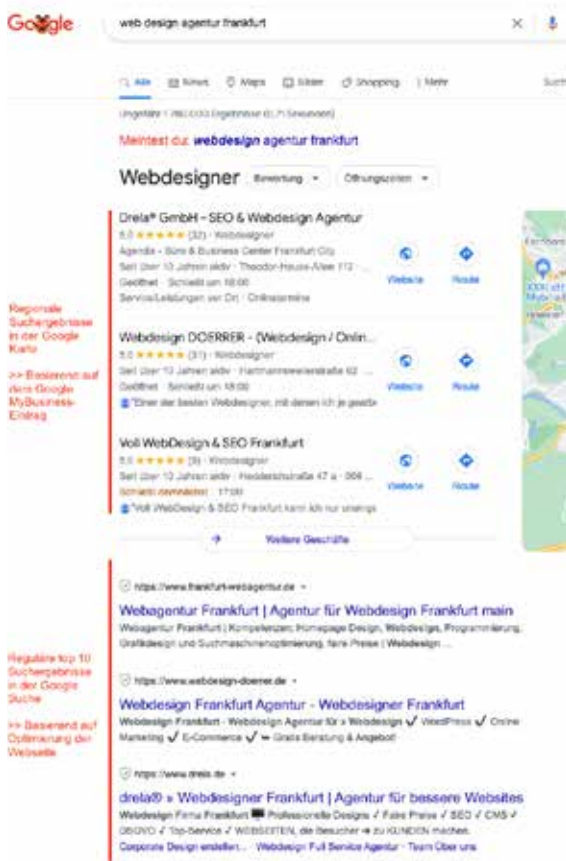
Google

web design agentur frankfurt

Alle  News  Maps  Bilder  Shopping  Mehr  Such

Ungefähr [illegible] Ergebnisse ([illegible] Sekunden)

Meintest du: webdesign agentur frankfurt

Webdesigner  Bewertung  Öffnungszeiten

Drela® GmbH - SEO & Webdesign Agentur
5,0 ★★★★★ (32) · Webdesigner
Agendo - Büro & Business Center Frankfurt City
Seit über 10 Jahren aktiv · Theodor-Heuss-Allee 112 · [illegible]
Geöffnet · Schließt um 18:00
Service/Leistungen vor Ort · Onlinetermine
Website  Route

Webdesign DOERRER - (Webdesign / Onlin...
5,0 ★★★★★ (31) · Webdesigner
Seit über 10 Jahren aktiv · Hartmannsweilerstraße 62 ...
Geöffnet · Schließt um 18:00
"Einer der besten Webdesigner, mit denen ich je gearb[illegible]
Website  Route

Voll WebDesign & SEO Frankfurt
5,0 ★★★★★ (9) · Webdesigner
Seit über 10 Jahren aktiv · Heddernheimer Landstraße 47 a · 069 ...
Schließt demnächst · 17:00
"Voll WebDesign & SEO Frankfurt kann ich nur uneinge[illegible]
Website  Route

Regionale Suchergebnisse in der Google Karte

>> Basierend auf dem Google MyBusiness-Eintrag

Weitere Geschäfte

https://www.frankfurt-webagentur.de
Webagentur Frankfurt | Agentur für Webdesign Frankfurt main
Webagentur Frankfurt | Kompetenzen: Homepage Design, Webdesign, Programmierung, Grafikdesign und Suchmaschinenoptimierung, faire Preise | Webdesign ...

https://www.webdesign-doerrer.de
Webdesign Frankfurt Agentur - Webdesigner Frankfurt
Webdesign Frankfurt - Webdesign Agentur für » Webdesign ✓ WordPress ✓ Online Marketing ✓ E-Commerce ✓ ➡ Gratis Beratung & Angebot!

https://www.drela.de
drela® » Webdesigner Frankfurt | Agentur für bessere Websites
Webdesign Firma Frankfurt Professionelle Designs ✓ Faire Preise ✓ SEO ✓ CMS ✓ DSGVO ✓ Top-Service ✓ WEBSEITEN, die Besucher ➔ zu KUNDEN machen.
Corporate Design erstellen... · Webdesign Full Service Agentur · Team Über uns

Reguläre top 10 Suchergebnisse in der Google Suche

>> Basierend auf Optimierung der Webseite